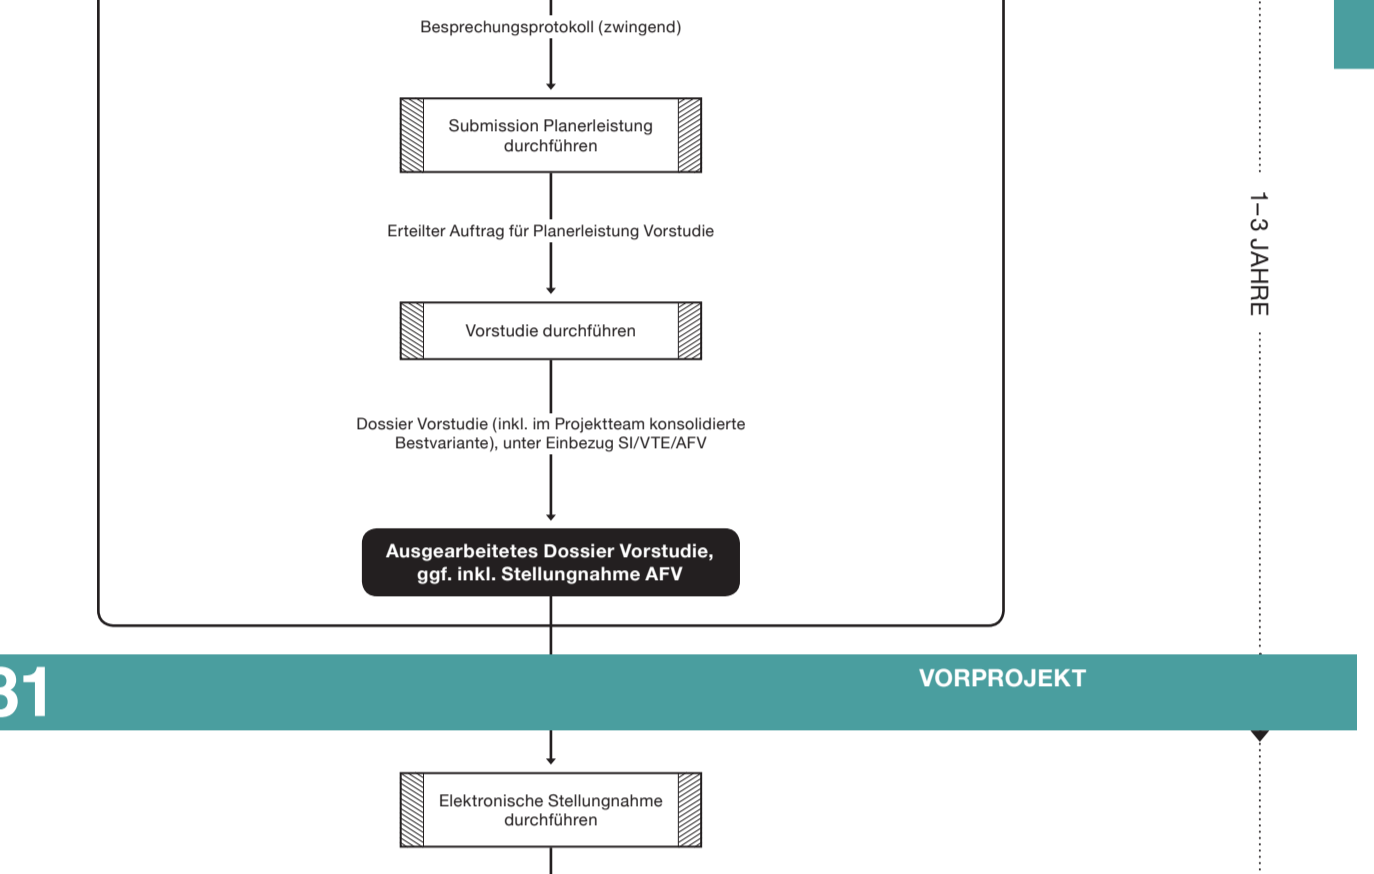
Besprechungsprotokoll (zwingend)

Submission Planerleistung durchführen

Erteilter Auftrag für Planerleistung Vorstudie

Vorstudie durchführen

Dossier Vorstudie (inkl. im Projektteam konsolidierte Bestvariante), unter Einbezug SI/VTE/AFV

Ausgearbeitetes Dossier Vorstudie, ggf. inkl. Stellungnahme AFV

1–3 JAHRE

31

VORPROJEKT

Elektronische Stellungnahme durchführen